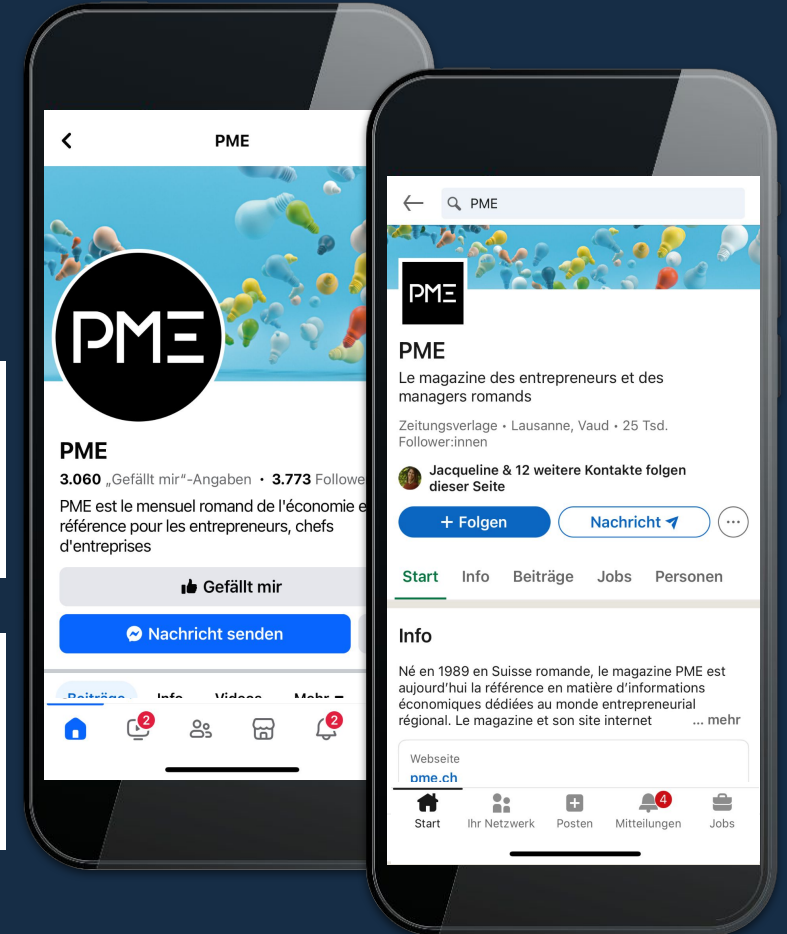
PME

PME

PME

3.060 „Gefällt mir“-Angaben • 3.773 Followe

PME est le mensuel romand de l'économie e référence pour les entrepreneurs, chefs d'entreprises

Gefällt mir

Nachricht senden

Beiträge Info Videos Mehr

2

2

PME

PME

PME

Le magazine des entrepreneurs et des managers romands

Zeitungsverlage • Lausanne, Vaud • 25 Tsd. Follower:innen

Jacqueline & 12 weitere Kontakte folgen dieser Seite

+ Folgen

Nachricht

Start Info Beiträge Jobs Personen

Info

Né en 1989 en Suisse romande, le magazine PME est aujourd'hui la référence en matière d'informations économiques dédiées au monde entrepreneurial régional. Le magazine et son site internet ... mehr

Webseite
pme.ch

Start Ihr Netzwerk Posten 4 Mitteilungen Jobs